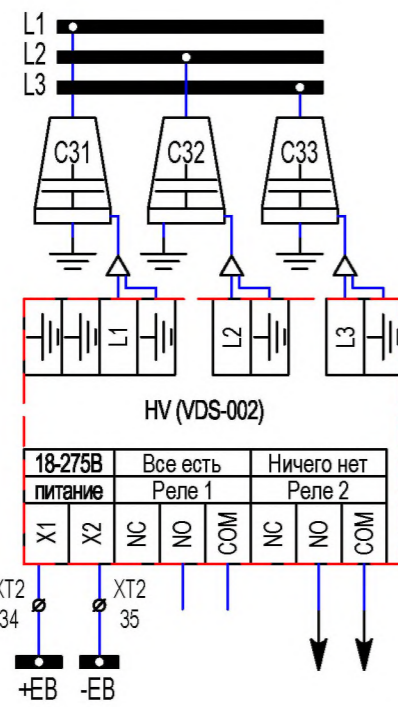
L1
L2
L3
C31
C32
C33
L1
L2
L3
HV (VDS-002)

| 18-275В | | Все есть | | | Ничего нет | | |
|---|---|---|---|---|---|---|---|
| питание | | Реле 1 | | | Реле 2 | | |
| X1 | X2 | NC | NO | COM | NC | NO | COM |

XT2
34
XT2
35
+EB
-EB